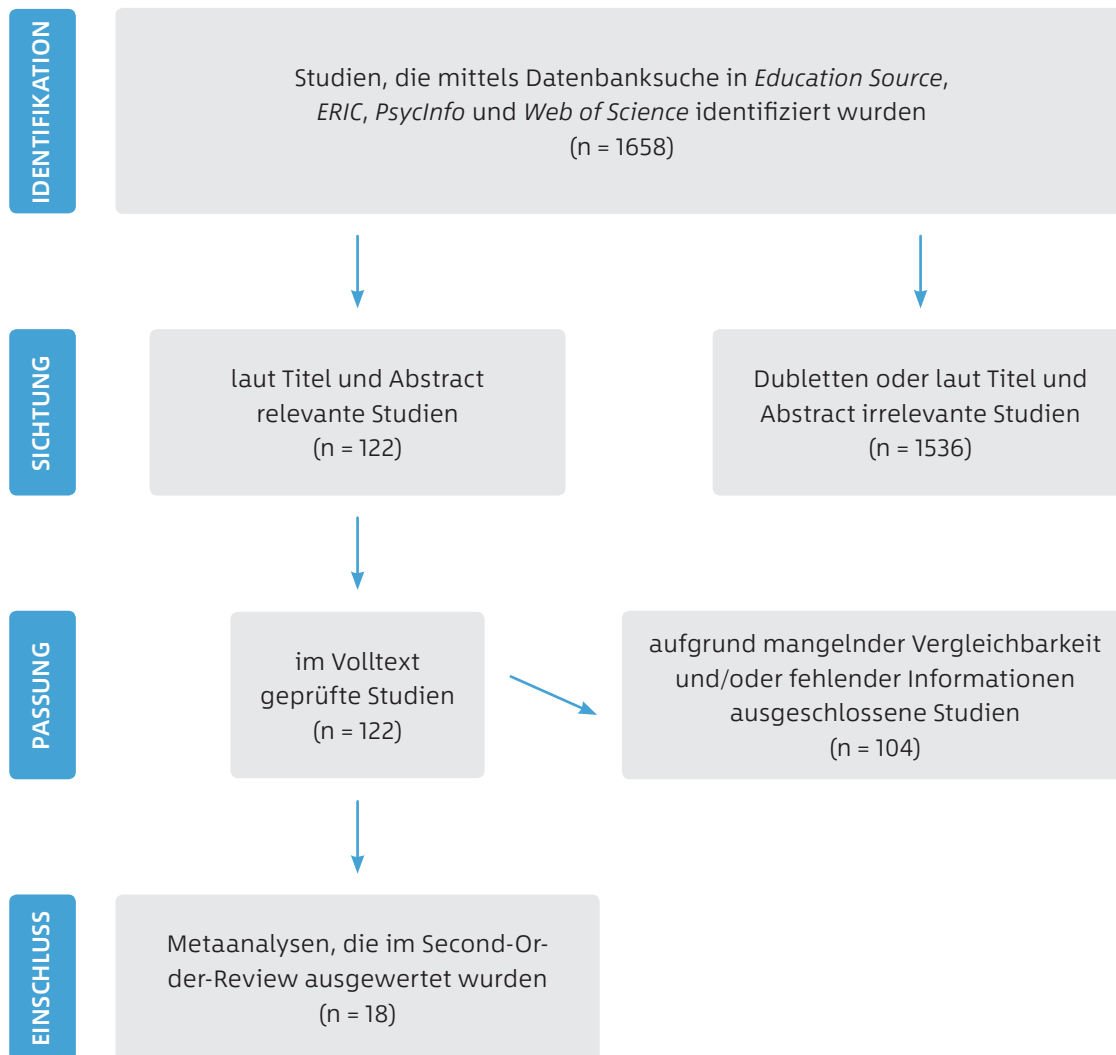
IDENTIFIKATION

Studien, die mittels Datenbanksuche in Education Source, ERIC, PsycInfo und Web of Science identifiziert wurden (n = 1658)

SICHTUNG

laut Titel und Abstract relevante Studien (n = 122)

Dubletten oder laut Titel und Abstract irrelevante Studien (n = 1536)

PASSUNG

im Volltext geprüfte Studien (n = 122)

aufgrund mangelnder Vergleichbarkeit und/oder fehlender Informationen ausgeschlossene Studien (n = 104)

EINSCHLUSS

Metaanalysen, die im Second-Order-Review ausgewertet wurden (n = 18)